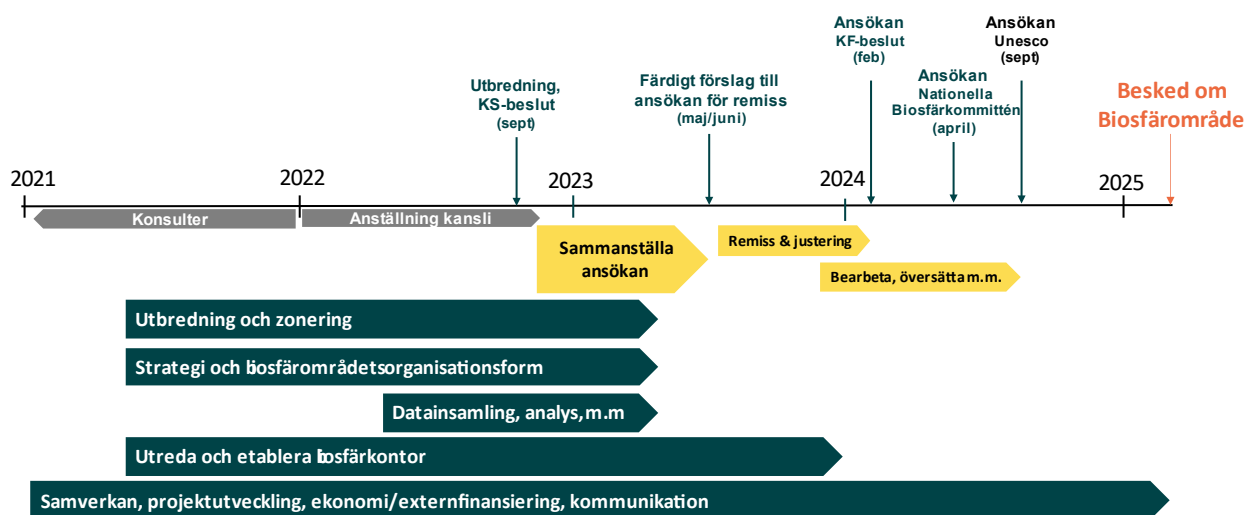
Ansökan
KF-beslut
(feb)

Ansökan
Unesco
(sept)

Ansökan
Nationella
Biosfärkommittén
(april)

Utbredning,
KS-beslut
(sept)

Färdigt förslag till
ansökan för remiss
(maj/juni)

Besked om
Biosfärområde

2021

2022

2023

2024

2025

Konsulter

Anställning kansli

Sammanställa
ansökan

Remiss & justering

Bearbeta, översätta m.m.

Utbredning och zonering

Strategi och biosfärområdets organisationsform

Datainsamling, analys, m.m

Utreda och etablera biosfärkontor

Samverkan, projektutveckling, ekonomi/externfinansiering, kommunikation